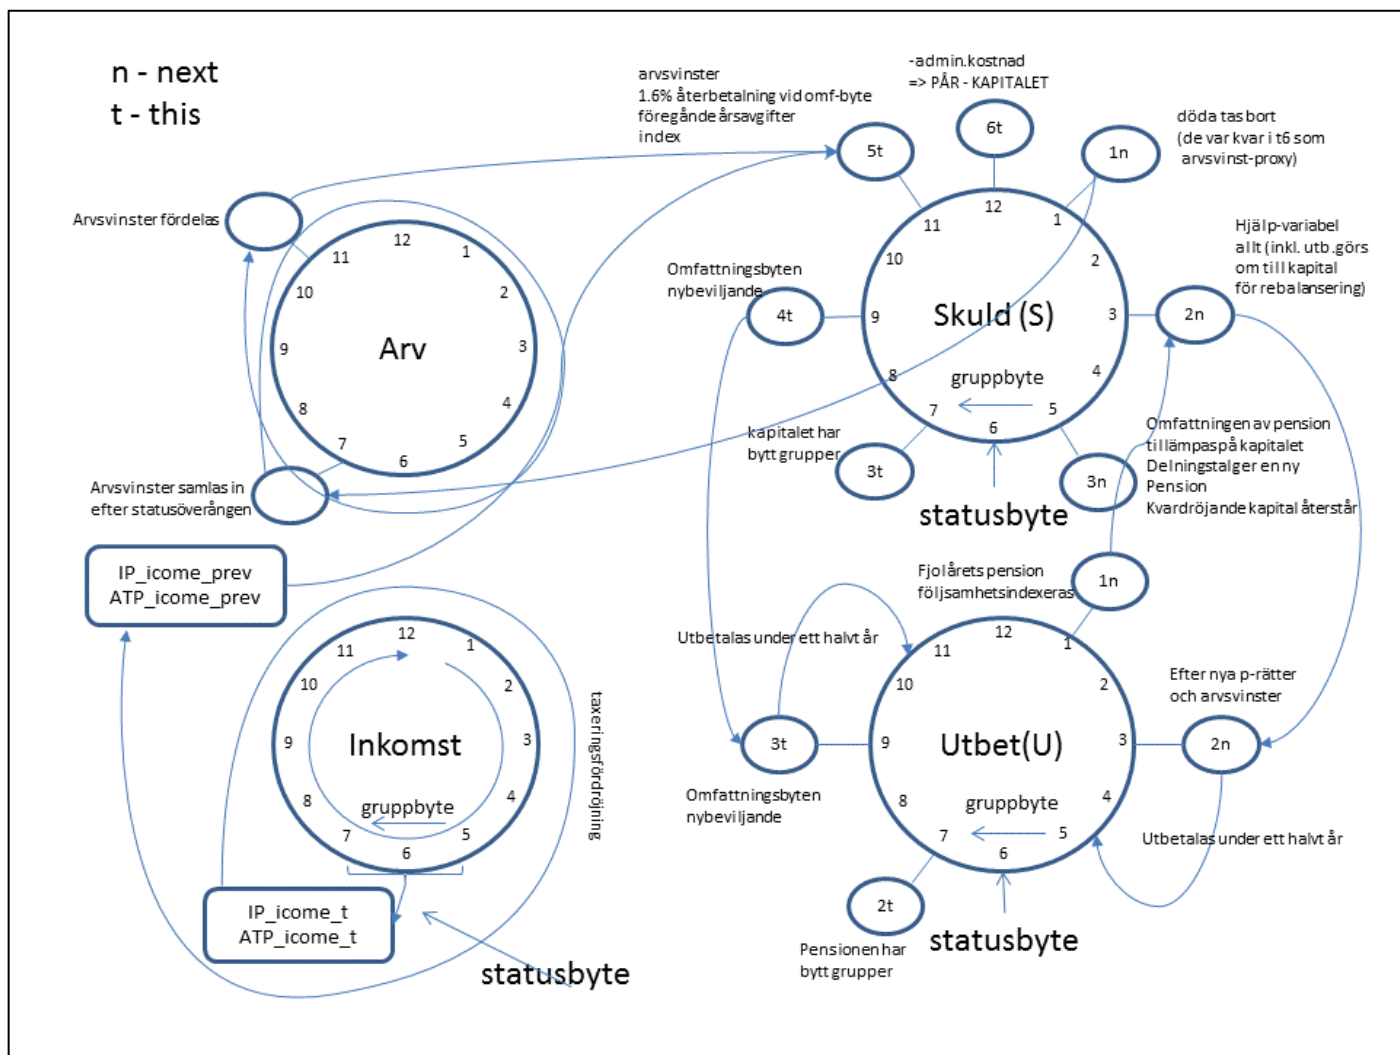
n - next
t - this

arvsvinster
1.6% återbetalning vid omf-byte
föregående årsavgifter
index

-admin.kostnad
=> PÅR - KAPITALET

döda tas bort
(de var kvar i t6 som arvsvinst-proxy)

Arvsvinster fördelas

Arv

12 1 2 3 4 5 6 7 8 9 10 11

5t

6t

1n

Omfattningsbyten nybeviljande

4t

Skuld (S)

gruppbyte

12 1 2 3 4 5 6 7 8 9 10 11

Hjälp-variabel allt (inkl. utb.görs om till kapital för rebalansering)

2n

kapitalet har bytt grupper

3t

3n

statusbyte

Omfattningen av pension tillämpas på kapitalet
Delningstal ger en ny Pension
Kvardröjande kapital återstår

Arvsvinster samlas in efter statusöverången

IP_icome_prev
ATP_icome_prev

Inkomst

12 1 2 3 4 5 6 7 8 9 10 11

gruppbyte

taxeringsfördröjning

IP_icome_t
ATP_icome_t

statusbyte

Fjolårets pension följsamhetsindexeras

1n

Utbetalas under ett halvt år

3t

Utbet(U)

12 1 2 3 4 5 6 7 8 9 10 11

gruppbyte

Efter nya p-rätter och arvsvinster

2n

Omfattningsbyten nybeviljande

Utbetalas under ett halvt år

2t

Pensionen har bytt grupper

statusbyte